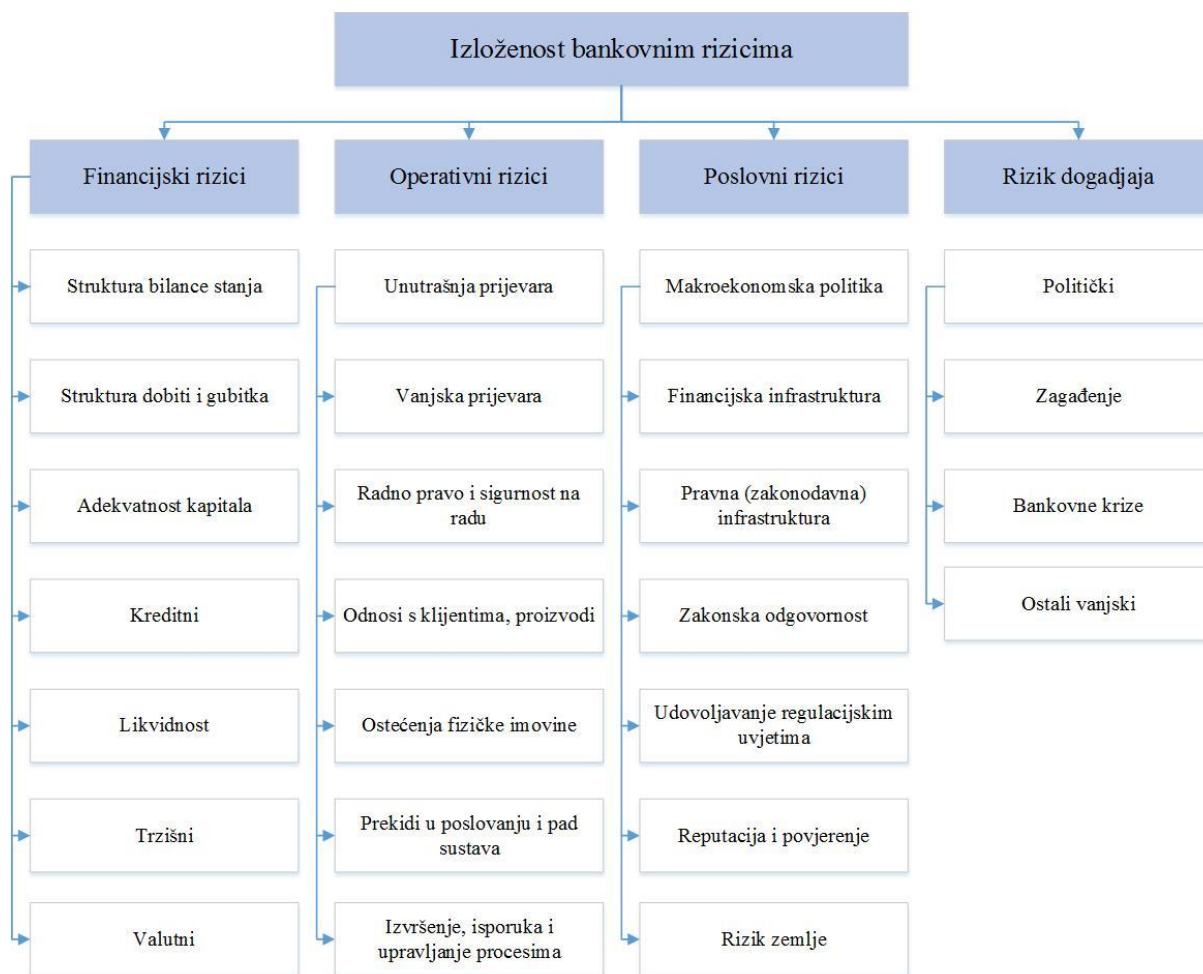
Izloženost bankovnim rizicima

Financijski rizici

Struktura bilance stanja

Struktura dobiti i gubitka

Adekvatnost kapitala

Kreditni

Likvidnost

Trzišni

Valutni

Operativni rizici

Unutrašnja prijevara

Vanjska prijevara

Radno pravo i sigurnost na radu

Odnosi s klijentima, proizvodi

Ostećenja fizičke imovine

Prekidi u poslovanju i pad sustava

Izvršenje, isporuka i upravljanje procesima

Poslovni rizici

Makroekonomska politika

Financijska infrastruktura

Pravna (zakonodavna) infrastruktura

Zakonska odgovornost

Udovoljavanje regulacijskim uvjetima

Reputacija i povjerenje

Rizik zemlje

Rizik dogadjaja

Politički

Zagađenje

Bankovne krize

Ostali vanjski